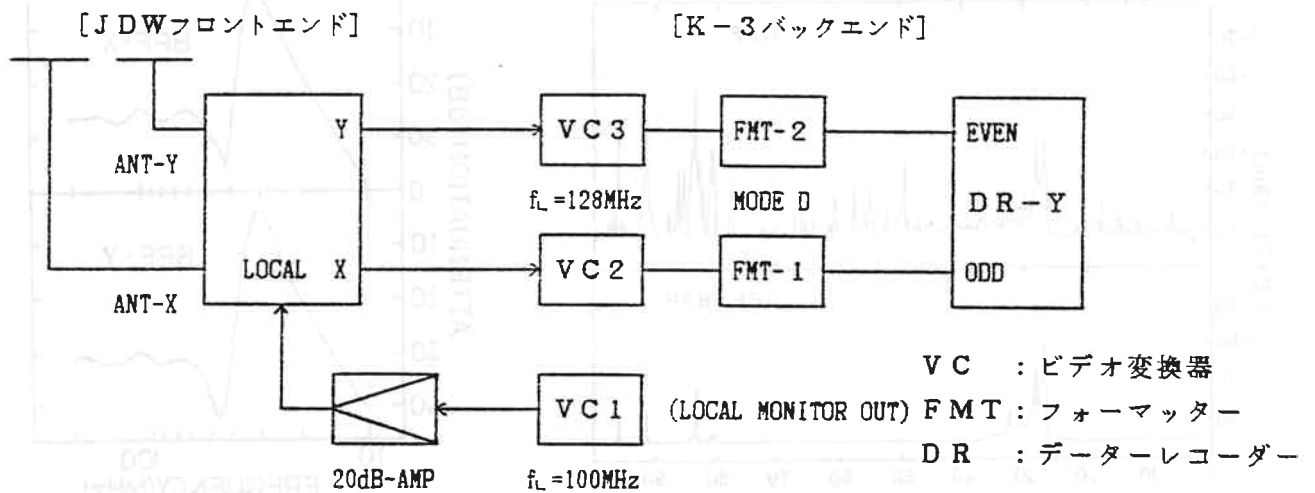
[JDWフロントエンド]

[K−3バックエンド]

ANT-Y

ANT-X

Y

LOCAL X

VC3

$f_L$ =128MHz

VC2

FMT-2

MODE D

FMT-1

EVEN

DR−Y

ODD

20dB-AMP

VC1

$f_L$ =100MHz

(LOCAL MONITOR OUT)

VC :ビデオ変換器
FMT:フォーマッター
DR :データーレコーダー